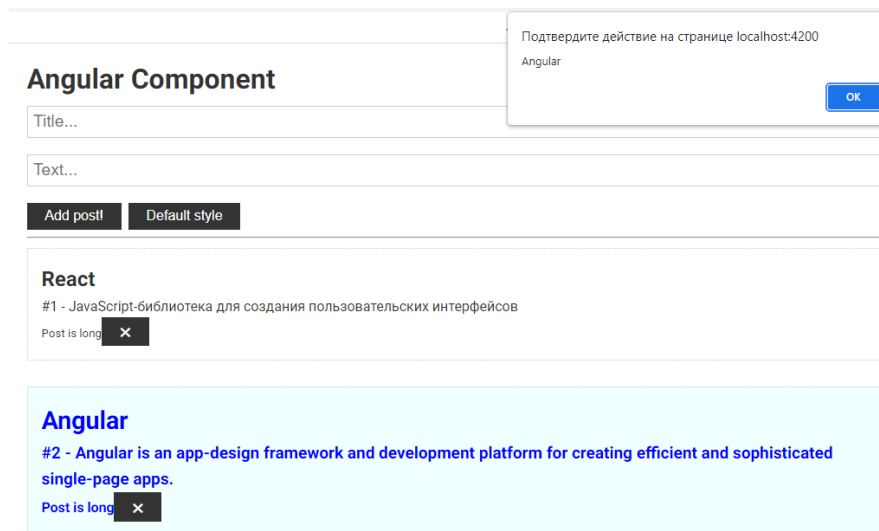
Подтвердите действие на странице localhost:4200

Angular

OK

Angular Component

Title...

Text...

Add post!

Default style

React

#1 - JavaScript-библиотека для создания пользовательских интерфейсов

Post is long ✕

Angular

#2 - Angular is an app-design framework and development platform for creating efficient and sophisticated single-page apps.

Post is long ✕